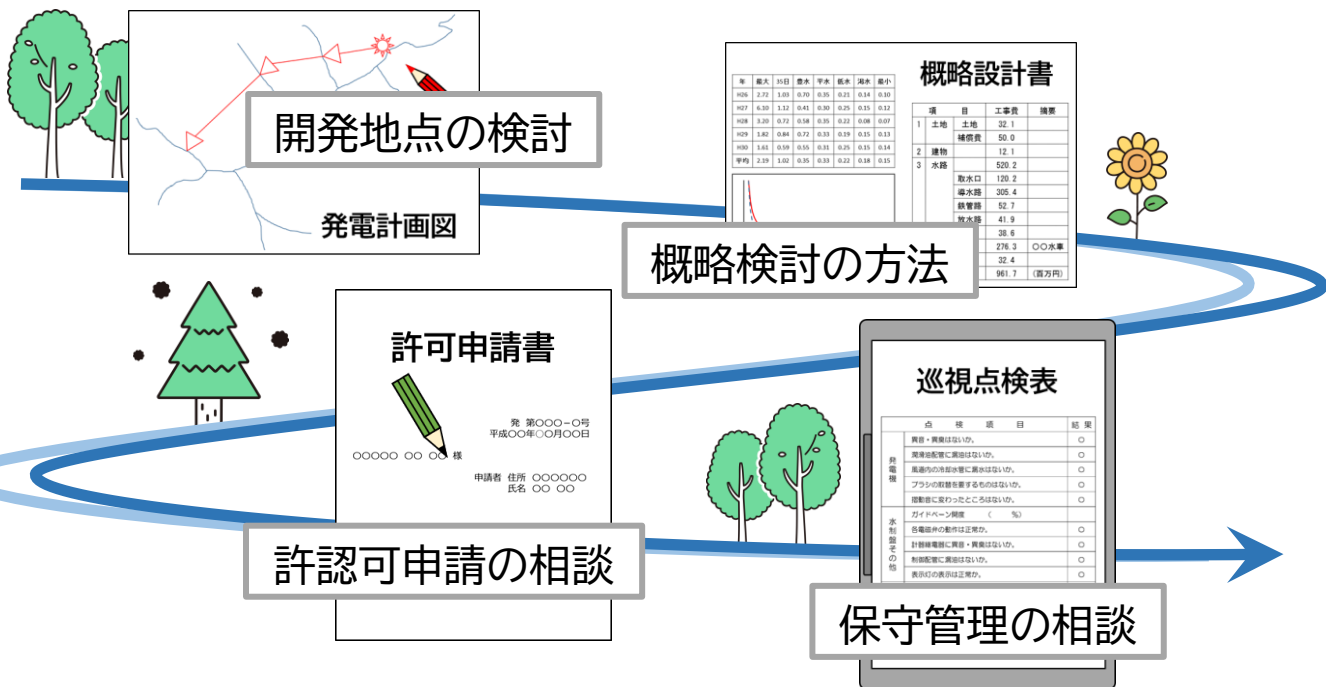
開発地点の検討

発電計画図

概略設計書

| 年 | 最大 | 35日 | 豊水 | 平水 | 低水 | 渇水 | 最小 |
|---|---|---|---|---|---|---|---|
| H26 | 2.72 | 1.03 | 0.70 | 0.35 | 0.21 | 0.14 | 0.10 |
| H27 | 6.10 | 1.12 | 0.41 | 0.30 | 0.25 | 0.15 | 0.12 |
| H28 | 3.20 | 0.72 | 0.58 | 0.35 | 0.22 | 0.08 | 0.07 |
| H29 | 1.82 | 0.84 | 0.72 | 0.33 | 0.19 | 0.15 | 0.13 |
| H30 | 1.61 | 0.59 | 0.55 | 0.31 | 0.25 | 0.15 | 0.14 |
| 平均 | 2.19 | 1.02 | 0.35 | 0.33 | 0.22 | 0.18 | 0.15 |

| | 項 | 目 | 工事費 | 摘要 |
|---|---|---|---|---|
| 1 | 土地 | 土地 | 32.1 | |
| | | 補償費 | 50.0 | |
| 2 | 建物 | | 12.1 | |
| 3 | 水路 | | 520.2 | |
| | | 取水口 | 120.2 | |
| | | 導水路 | 305.4 | |
| | | 鉄管路 | 52.7 | |
| | | 放水路 | 41.9 | |
| | | | 38.6 | |
| | | | 276.3 | ○○水車 |
| | | | 32.4 | |
| | | | 961.7 | (百万円) |

概略検討の方法

許可申請書

発　第○○○－○号
平成○○年○○月○○日

○○○○○　○○　○○　様

申請者　住所　○○○○○○
氏名　○○　○○

許認可申請の相談

巡視点検表

| | 点　検　項　目 | 結 果 |
|---|---|---|
| 発電機 | 異音・異臭はないか。 | ○ |
| | 周滑油配管に漏油はないか。 | ○ |
| | 風道内の冷却水管に漏水はないか。 | ○ |
| | ブラシの取替を要するものはないか。 | ○ |
| | 振動音に変わったところはないか。 | ○ |
| 水制盤その他 | ガイドベーン開度　（　　%） | |
| | 各電磁弁の動作は正常か。 | ○ |
| | 計器継電器に異音・異臭はないか。 | ○ |
| | 制御配管に漏油はないか。 | ○ |
| | 表示灯の表示は正常か。 | ○ |

保守管理の相談